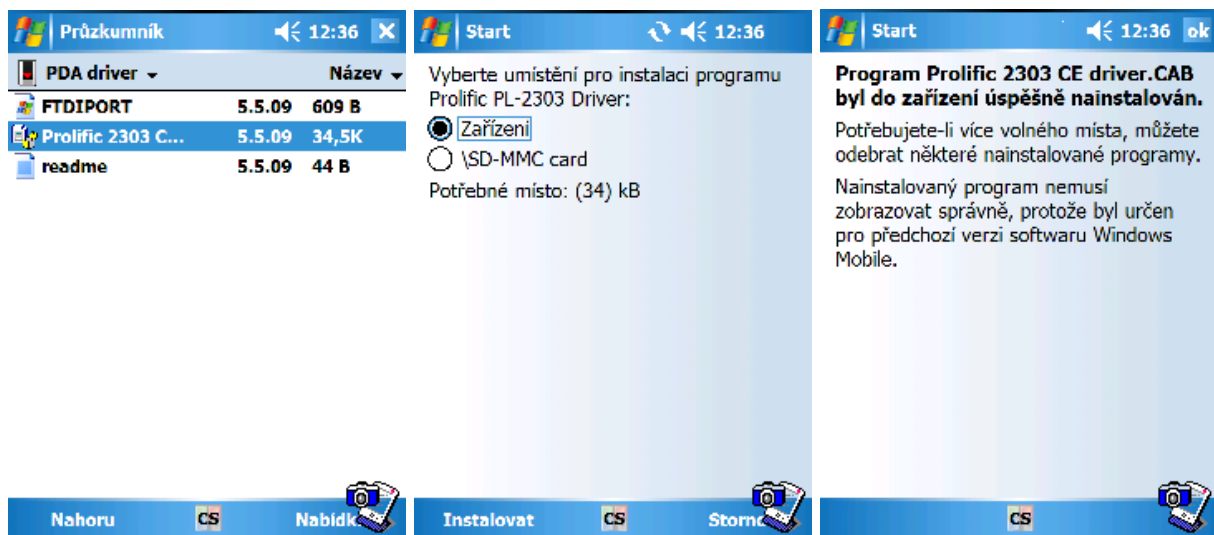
Průzkumník 12:36 ✕

PDA driver ▾ Název ▾

| | | |
|---|---|---|
| FTDIPORT | 5.5.09 | 609 B |
| Prolific 2303 C... | 5.5.09 | 34,5K |
| readme | 5.5.09 | 44 B |

Nahoru CS Nabídk

Start 12:36

Vyberte umístění pro instalaci programu Prolific PL-2303 Driver:

Zařízení

\SD-MMC card

Potřebné místo: (34) kB

Instalovat CS Storno

Start 12:36 ok

Program Prolific 2303 CE driver.CAB byl do zařízení úspěšně nainstalován.

Potřebujete-li více volného místa, můžete odebrat některé nainstalované programy.

Nainstalovaný program nemusí zobrazovat správně, protože byl určen pro předchozí verzi softwaru Windows Mobile.

CS